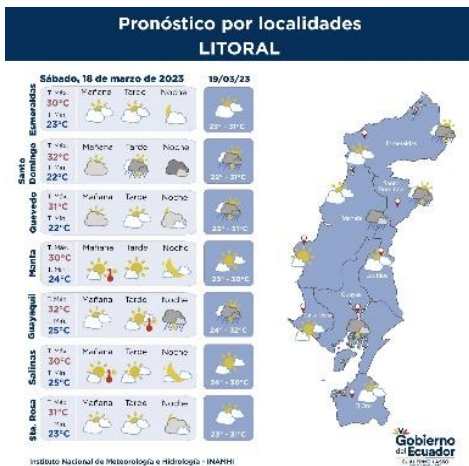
Pronóstico por localidades
LITORAL

Sábado, 18 de marzo de 2023

19/03/23

Esmeraldas
T Máx. 30°C
T Mín. 23°C
Mañana Tarde Noche
23° - 31°C

Santo Domingo
T Máx. 32°C
T Mín. 22°C
Mañana Tarde Noche
22° - 31°C

Quevedo
T Máx. 31°C
T Mín. 22°C
Mañana Tarde Noche
23° - 31°C

Manta
T Máx. 30°C
T Mín. 24°C
Mañana Tarde Noche
23° - 30°C

Guayaquil
T Máx. 32°C
T Mín. 25°C
Mañana Tarde Noche
24° - 32°C

Salinas
T Máx. 30°C
T Mín. 25°C
Mañana Tarde Noche
24° - 30°C

Sta. Rosa
T Máx. 31°C
T Mín. 23°C
Mañana Tarde Noche
23° - 31°C

Esmeraldas
Santo Domingo
Manta
Quevedo
Guayaquil
Salinas
Sta. Rosa

Instituto Nacional de Meteorología e Hidrología - INAMHI

Gobierno del Ecuador
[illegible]